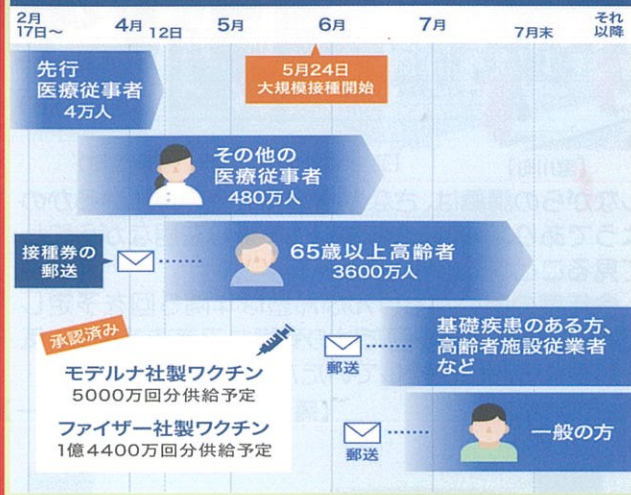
2月17日〜

4月

12日

5月

6月

7月

7月末

それ以降

先行医療従事者
4万人

5月24日
大規模接種開始

その他の医療従事者
480万人

接種券の郵送

65歳以上高齢者
3600万人

承認済み

モデルナ社製ワクチン
5000万回分供給予定

ファイザー社製ワクチン
1億4400万回分供給予定

郵送

基礎疾患のある方、高齢者施設従業者など

郵送

一般の方